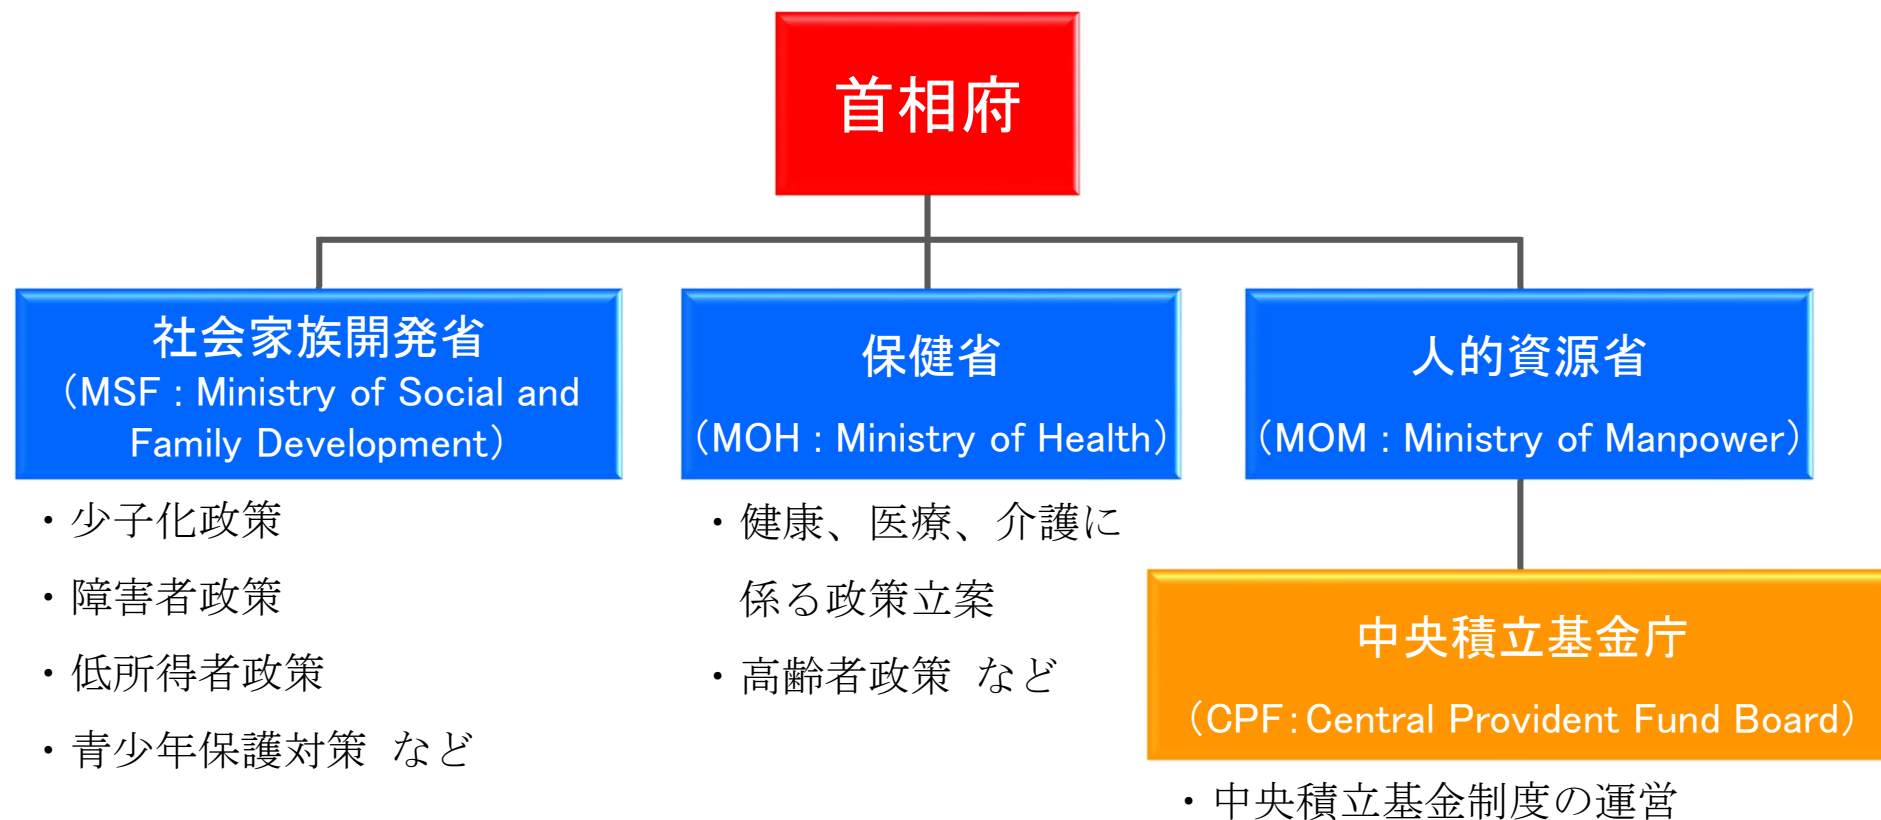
首相府

社会家族開発省
（MSF : Ministry of Social and Family Development）

・少子化政策
・障害者政策
・低所得者政策
・青少年保護対策　など

保健省
（MOH : Ministry of Health）

・健康、医療、介護に係る政策立案
・高齢者政策　など

人的資源省
（MOM : Ministry of Manpower）

中央積立基金庁
（CPF : Central Provident Fund Board）

・中央積立基金制度の運営